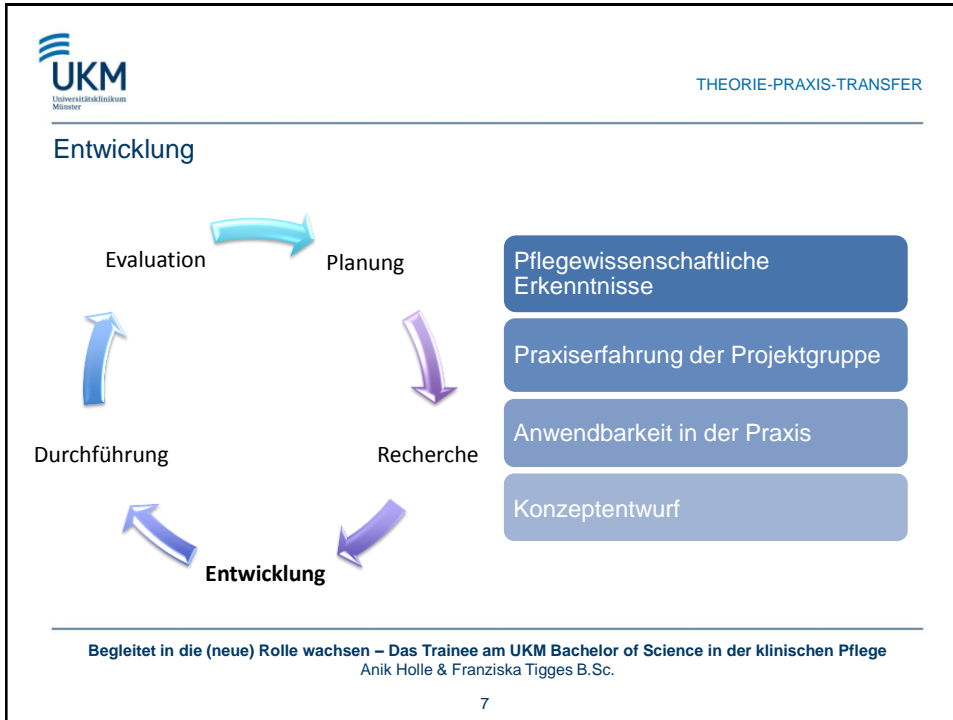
UKM
Universitätsklinikum Münster

THEORIE-PRAXIS-TRANSFER

Entwicklung

Evaluation

Planung

Recherche

Entwicklung

Durchführung

Pflegewissenschaftliche Erkenntnisse

Praxiserfahrung der Projektgruppe

Anwendbarkeit in der Praxis

Konzeptentwurf

Begleitet in die (neue) Rolle wachsen – Das Trainee am UKM Bachelor of Science in der klinischen Pflege
Anik Holle & Franziska Tigges B.Sc.

7